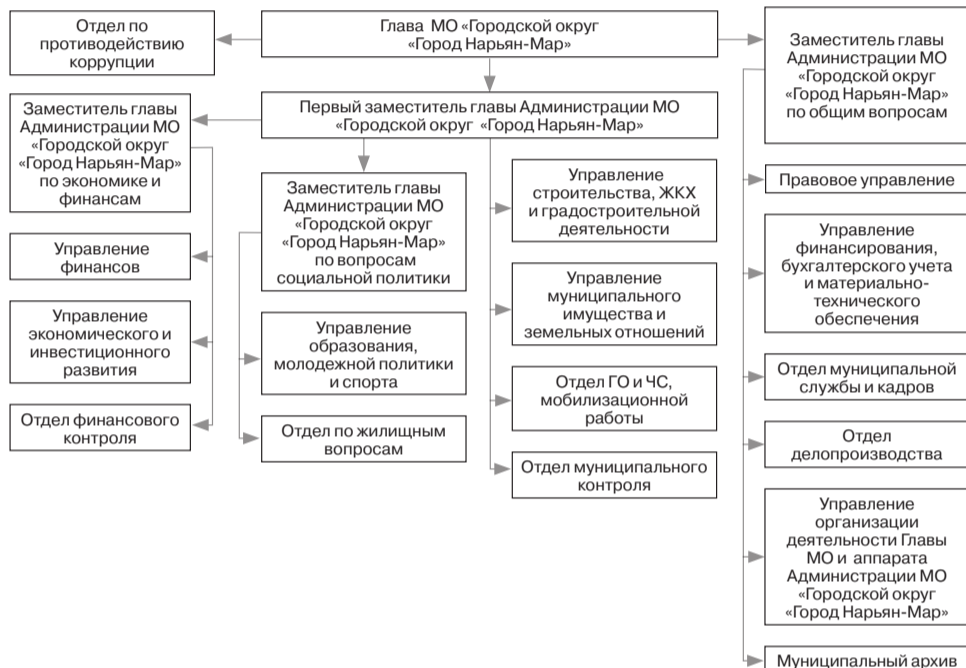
Глава МО «Городской округ «Город Нарьян-Мар»

Отдел по противодействию коррупции

Заместитель главы Администрации МО «Городской округ «Город Нарьян-Мар» по общим вопросам

Первый заместитель главы Администрации МО «Городской округ «Город Нарьян-Мар»

Заместитель главы Администрации МО «Городской округ «Город Нарьян-Мар» по экономике и финансам

Управление финансов

Управление экономического и инвестиционного развития

Отдел финансового контроля

Заместитель главы Администрации МО «Городской округ «Город Нарьян-Мар» по вопросам социальной политики

Управление образования, молодежной политики и спорта

Отдел по жилищным вопросам

Управление строительства, ЖКХ и градостроительной деятельности

Управление муниципального имущества и земельных отношений

Отдел ГО и ЧС, мобилизационной работы

Отдел муниципального контроля

Правовое управление

Управление финансирования, бухгалтерского учета и материально-технического обеспечения

Отдел муниципальной службы и кадров

Отдел делопроизводства

Управление организации деятельности Главы МО и аппарата Администрации МО «Городской округ «Город Нарьян-Мар»

Муниципальный архив